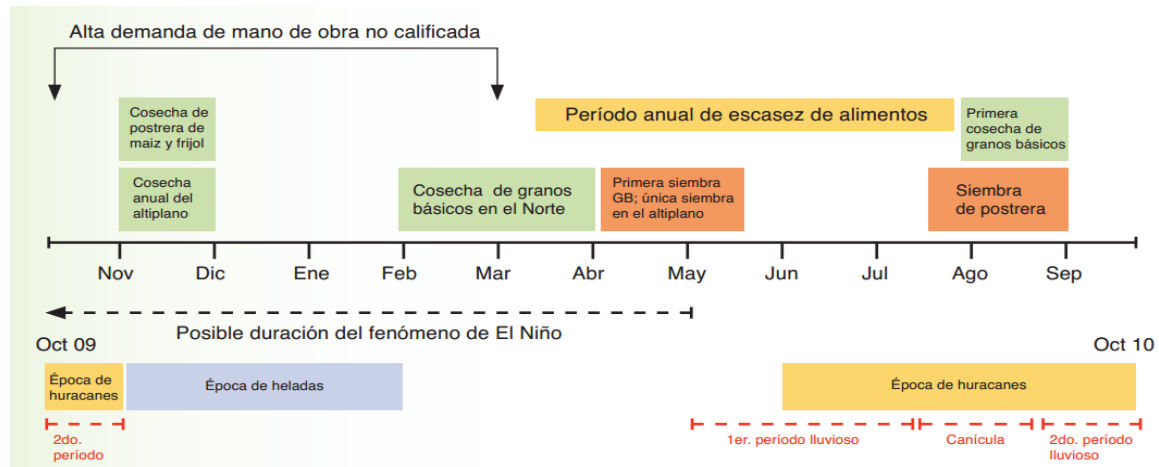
Alta demanda de mano de obra no calificada

Cosecha de postrera de maiz y frijol

Período anual de escasez de alimentos

Primera cosecha de granos básicos

Cosecha anual del altiplano

Cosecha de granos básicos en el Norte

Primera siembra GB; única siembra en el altiplano

Siembra de postrera

Nov Dic Ene Feb Mar Abr May Jun Jul Ago Sep

Posible duración del fenómeno de El Niño

Oct 09

Oct 10

Época de huracanes

Época de heladas

Época de huracanes

2do. período

1er. período lluvioso

Canícula

2do. período lluvioso